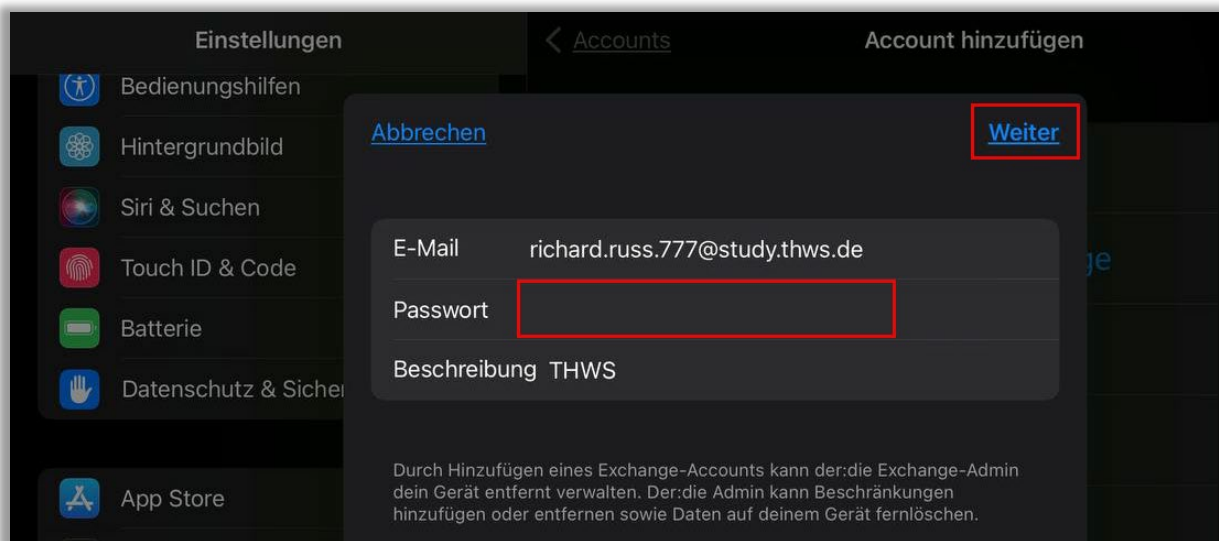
Einstellungen

Bedienungshilfen

Hintergrundbild

Siri & Suchen

Touch ID & Code

Batterie

Datenschutz & Sicher

App Store

< Accounts

Account hinzufügen

ge

Abbrechen

Weiter

| E-Mail | richard.russ.777@study.thws.de |
|---|---|
| Passwort | |
| Beschreibung | THWS |

Durch Hinzufügen eines Exchange-Accounts kann der:die Exchange-Admin dein Gerät entfernt verwalten. Der:die Admin kann Beschränkungen hinzufügen oder entfernen sowie Daten auf deinem Gerät fernlöschen.